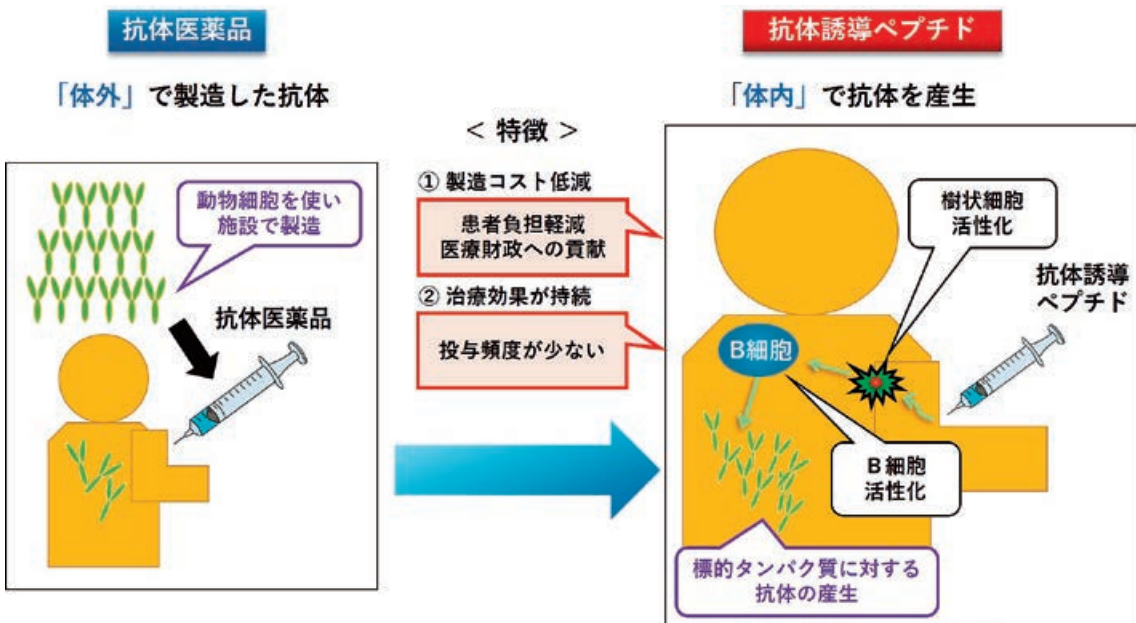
抗体医薬品

「体外」で製造した抗体

動物細胞を使い
施設で製造

抗体医薬品

< 特徴 >

① 製造コスト低減

患者負担軽減
医療財政への貢献

② 治療効果が持続

投与頻度が少ない

抗体誘導ペプチド

「体内」で抗体を産生

樹状細胞
活性化

抗体誘導
ペプチド

B細胞

B 細胞
活性化

標的タンパク質に対する
抗体の産生